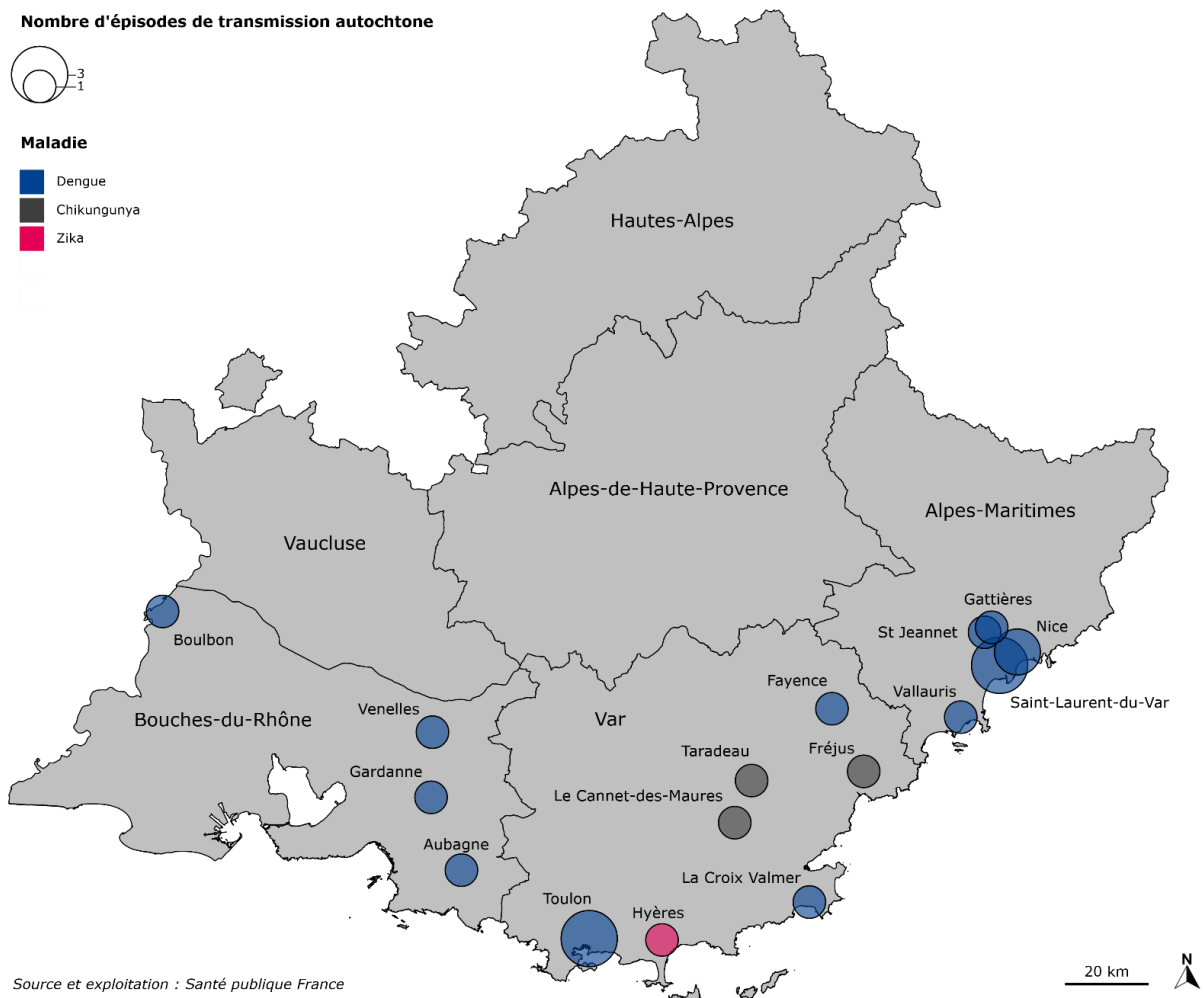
Nombre d'épisodes de transmission autochtone

3
1

Maladie

Dengue
Chikungunya
Zika

Hautes-Alpes

Alpes-de-Haute-Provence

Alpes-Maritimes

Vaucluse

Boulbon

Gattières
St Jeannet
Nice
Vallauris
Saint-Laurent-du-Var

Fayence

Bouches-du-Rhône
Venelles
Var

Taradeau
Fréjus
Gardanne
Le Cannet-des-Maures

Aubagne
La Croix Valmer

Toulon
Hyères

Source et exploitation : Santé publique France

20 km
N